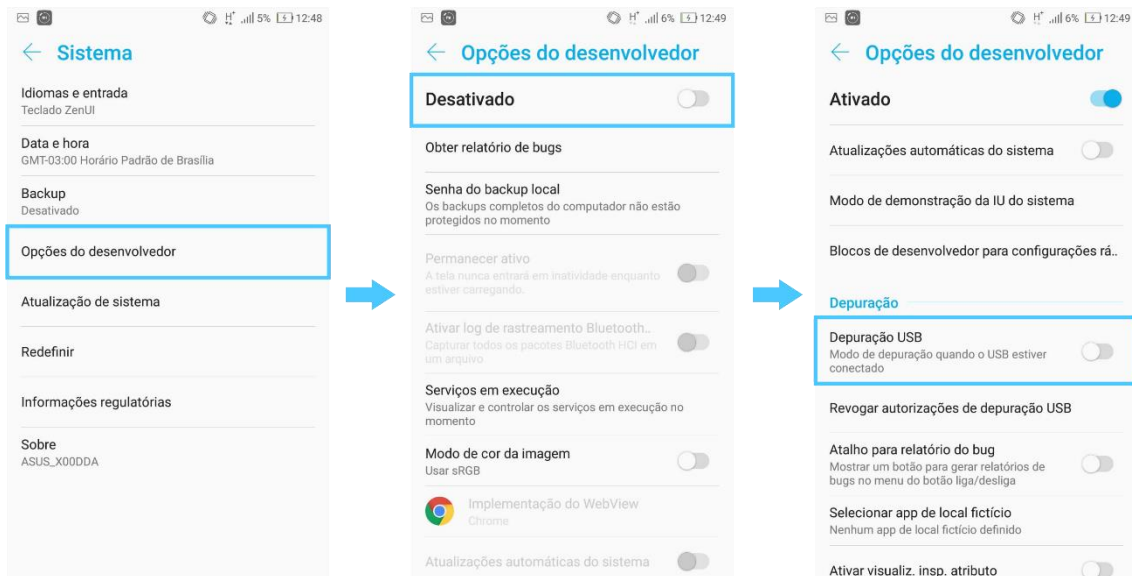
5% 12:48

← Sistema

Idiomas e entrada
Teclado ZenUI

Data e hora
GMT-03:00 Horário Padrão de Brasília

Backup
Desativado

Opções do desenvolvedor

Atualização de sistema

Redefinir

Informações regulatórias

Sobre
ASUS_X00DDA

6% 12:49

← Opções do desenvolvedor

Desativado

Obter relatório de bugs

Senha do backup local
Os backups completos do computador não estão protegidos no momento

Permanecer ativo
A tela nunca entrará em inatividade enquanto estiver carregando.

Ativar log de rastreamento Bluetooth...
Capturar todos os pacotes Bluetooth HCI em um arquivo

Serviços em execução
Visualizar e controlar os serviços em execução no momento

Modo de cor da imagem
Usar sRGB

Implementação do WebView
Chrome

Atualizações automáticas do sistema

6% 12:49

← Opções do desenvolvedor

Ativado

Atualizações automáticas do sistema

Modo de demonstração da IU do sistema

Blocos de desenvolvedor para configurações rá..

Depuração

Depuração USB
Modo de depuração quando o USB estiver conectado

Revogar autorizações de depuração USB

Atalho para relatório do bug
Mostrar um botão para gerar relatórios de bugs no menu do botão liga/desliga

Selecionar app de local fictício
Nenhum app de local fictício definido

Ativar visualiz. insp. atributo